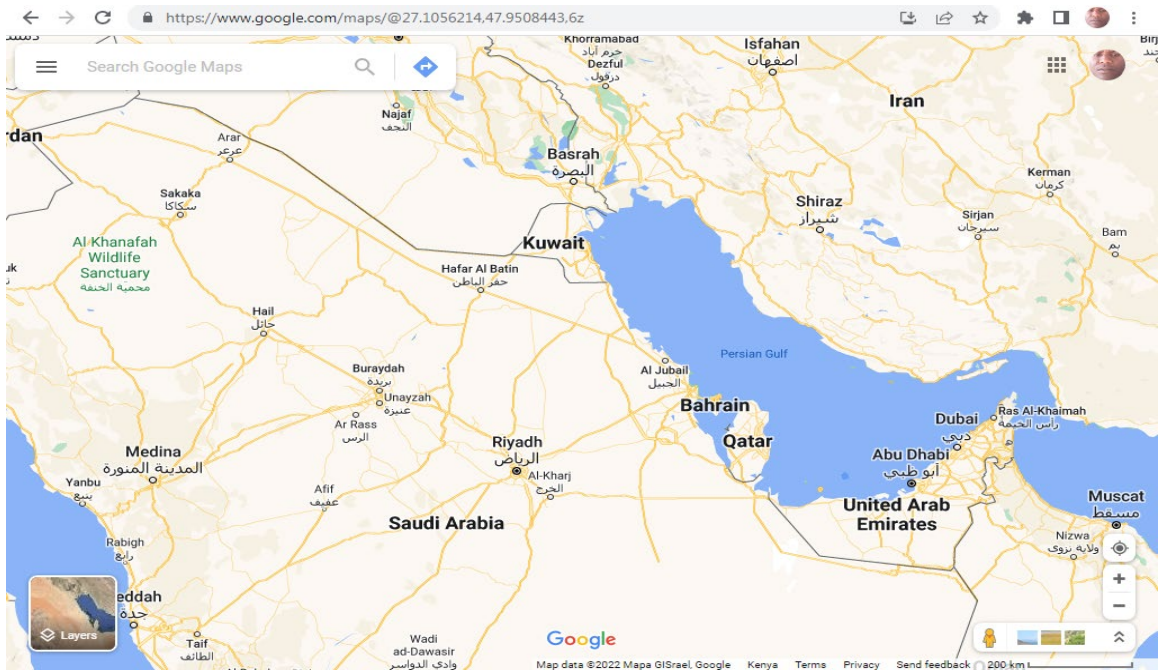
https://www.google.com/maps/@27.1056214,47.9508443,6z

Search Google Maps

Khorramabad
خرم آباد
Dezful
دزفول
Isfahan
اصفهان
Birj

Iran

Najaf
النجف
rdan
Arar
عرعر
Basrah
البصرة
Kerman
كرمان
Sakaka
سكاكا
Shiraz
شیراز
Sirjan
سیرجان
Al Khanafah Wildlife Sanctuary
محمية الخنفة
Kuwait
Bam
بم
uk
Hafar Al Batin
حفر الباطن
Hail
حائل
Persian Gulf
Al Jubail
الجبيل
Buraydah
بريدة
Unayzah
عنيزة
Bahrain
Ras Al-Khaimah
راس الخيمة
Ar Rass
الرس
Dubai
دبي
Qatar
Medina
المدينة المنورة
Riyadh
الرياض
Abu Dhabi
أبو ظبي
Yanbu
ينبع
Al-Kharj
الخرج
Muscat
مسقط
Afif
عفيف
United Arab Emirates
Saudi Arabia
Rabigh
رابغ
Nizwa
ولاية نزوى
eddah
جدة
Layers
Taif
الطائف
Wadi ad-Dawasir
وادي الدواسر
Google
Map data ©2022 Mapa GISrael, Google Kenya Terms Privacy Send feedback 200 km